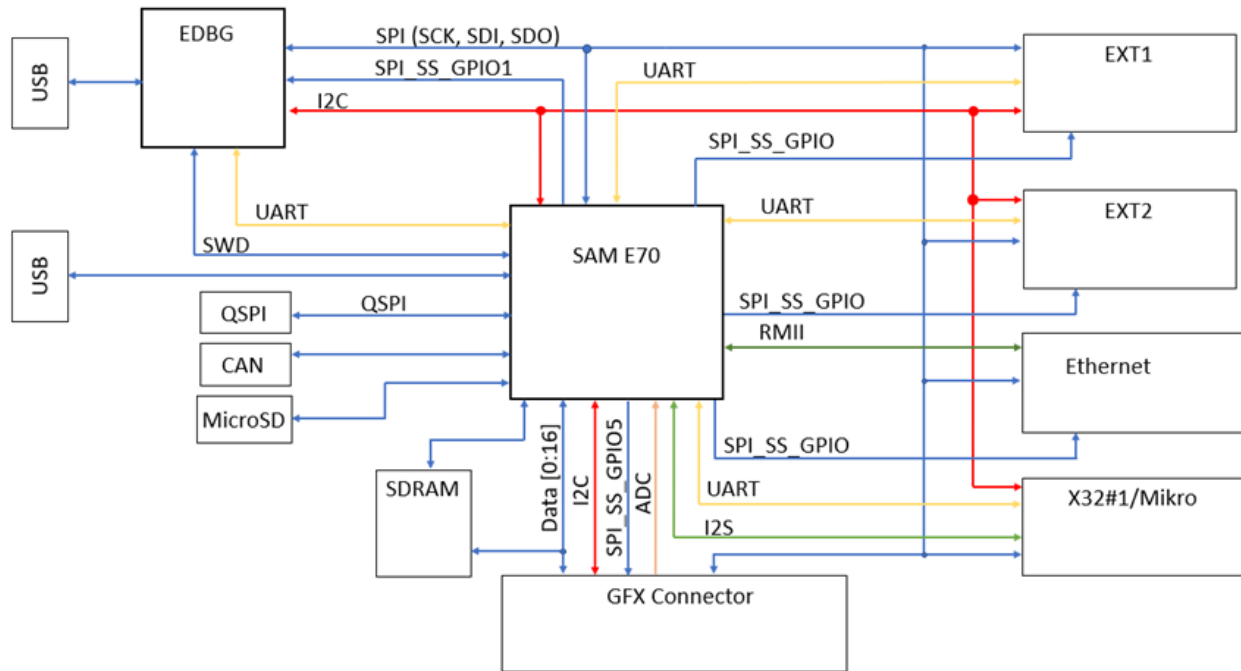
USB

EDBG

SPI (SCK, SDI, SDO)

SPI_SS_GPIO1

UART

I2C

EXT1

SPI_SS_GPIO

UART

SWD

SAM E70

UART

EXT2

USB

QSPI

QSPI

SPI_SS_GPIO

CAN

RMII

Ethernet

MicroSD

SPI_SS_GPIO

SDRAM

Data [0:16]

I2C

SPI_SS_GPIO5

ADC

UART

X32#1/Mikro

I2S

GFX Connector